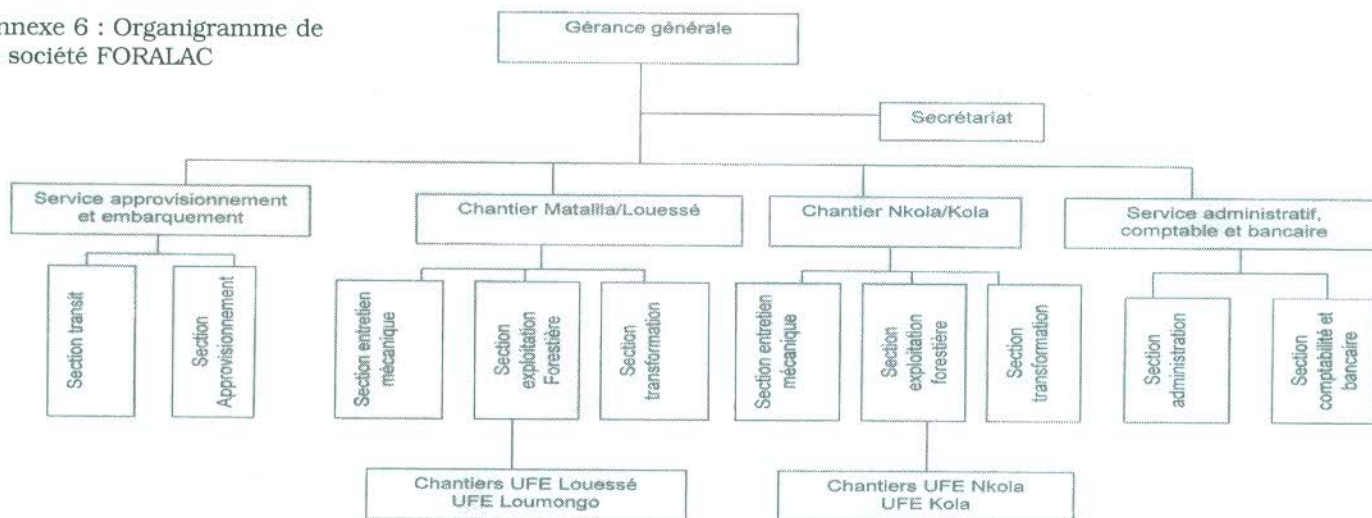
nnexe 6 : Organigramme de
société FORALAC

Gérance générale

Secrétariat

Service approvisionnement et embarquement

Section transit

Section Approvisionnement

Chantier Matalila/Louessé

Section entretien mécanique

Section exploitation Forestière

Section transformation

Chantiers UFE Louessé
UFE Loumongo

Chantier Nkola/Kola

Section entretien mécanique

Section exploitation forestière

Section transformation

Chantiers UFE Nkola
UFE Kola

Service administratif, comptable et bancaire

Section administration

Section comptabilité et bancaire